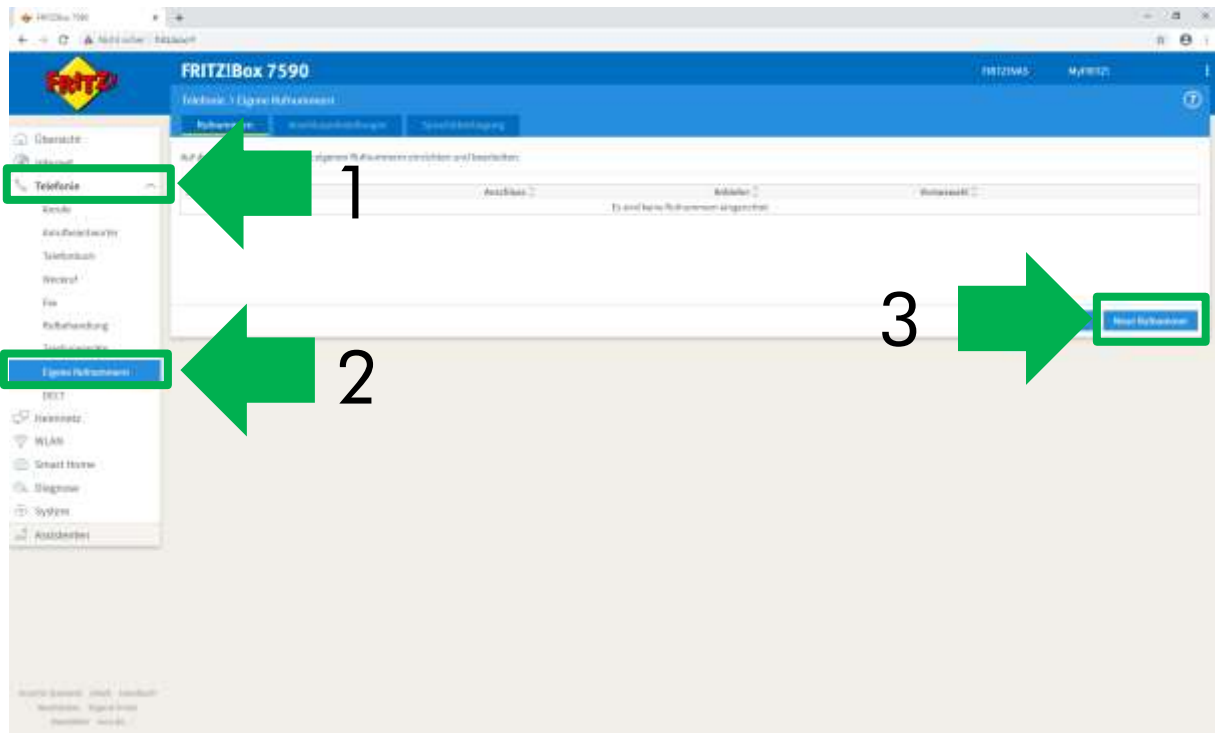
FRITZ!Box 7590

Nicht sicher | fritz.box

FRITZ!Box 7590

FRITZ!NAS MyFRITZ!

Telefonie > Eigene Rufnummern

Rufnummern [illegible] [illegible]

Übersicht
Internet
Telefonie
Anrufe
Anrufbeantworter
Telefonbuch
Weckruf
Fax
Rufbehandlung
Telefoniegeräte
Eigene Rufnummern
DECT
Heimnetz
WLAN
Smart Home
Diagnose
System
Assistenten

1
2
3

Auf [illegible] eigenen Rufnummern einrichten und bearbeiten.

| | Anschluss | Anbieter | Vorwahl |
|---|---|---|---|
| | Es sind keine Rufnummern eingerichtet. | | |

Neue Rufnummer

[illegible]